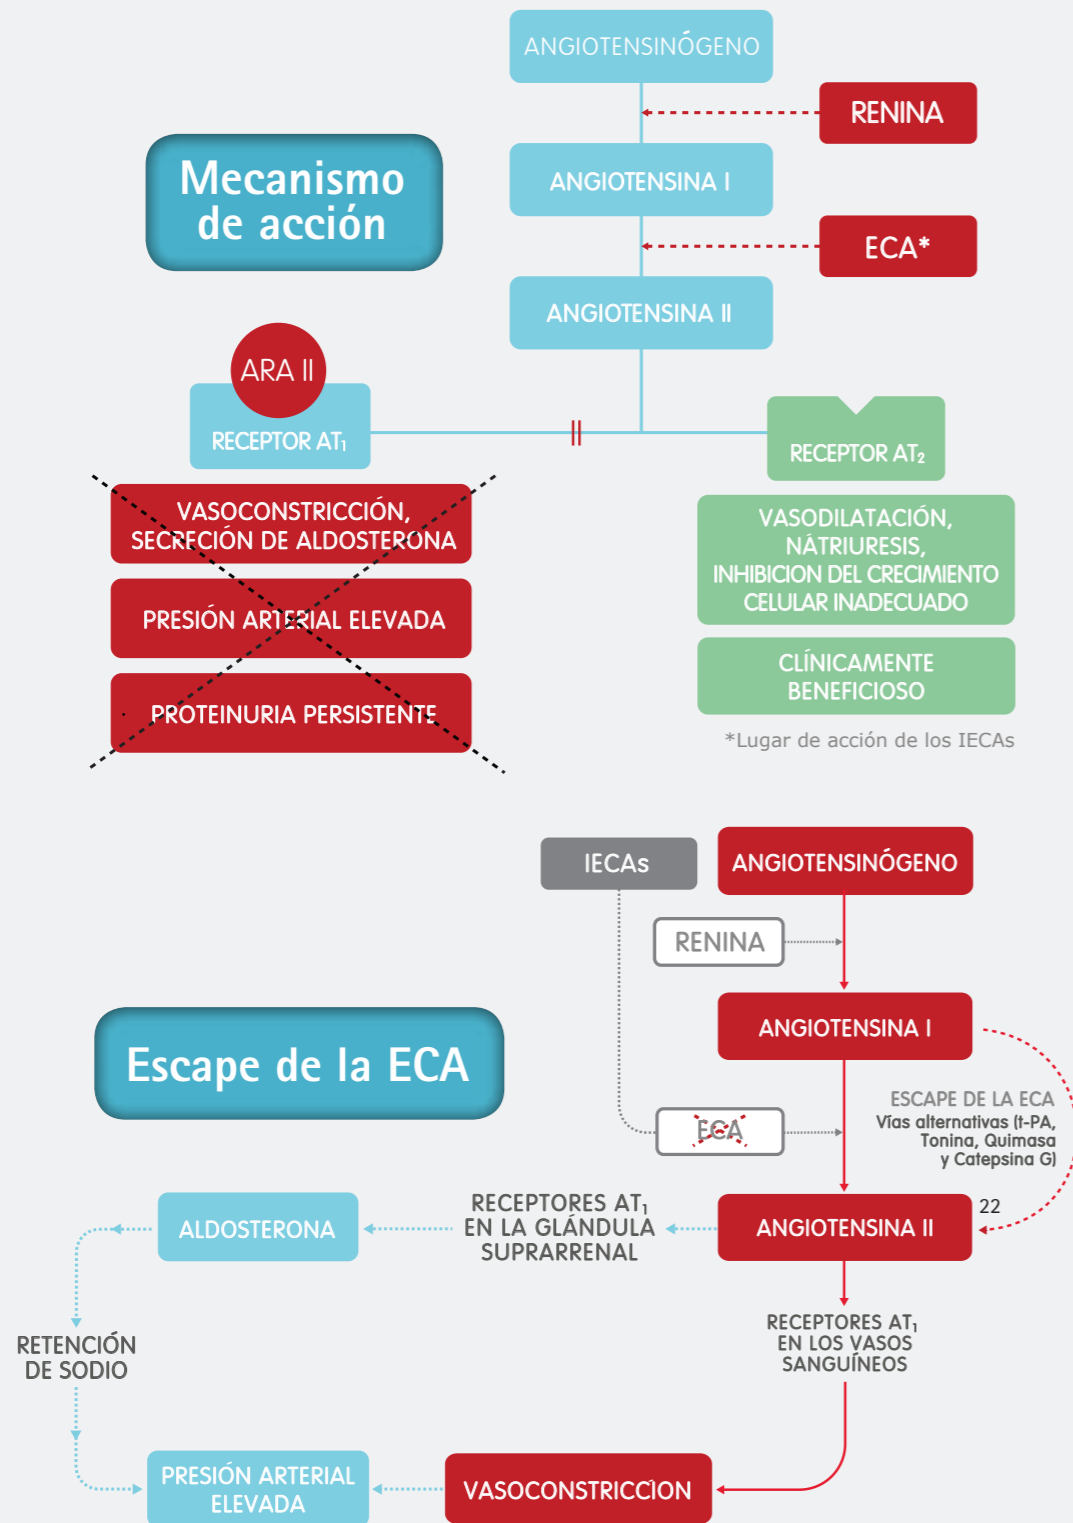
ANGIOTENSINÓGENO

RENINA

Mecanismo de acción

ANGIOTENSINA I

ECA*

ANGIOTENSINA II

ARA II

RECEPTOR AT$_1$

RECEPTOR AT$_2$

VASOCONSTRICCIÓN, SECRECIÓN DE ALDOSTERONA

PRESIÓN ARTERIAL ELEVADA

PROTEINURIA PERSISTENTE

VASODILATACIÓN, NÁTRIURESIS, INHIBICION DEL CRECIMIENTO CELULAR INADECUADO

CLÍNICAMENTE BENEFICIOSO

*Lugar de acción de los IECAs

IECAs

ANGIOTENSINÓGENO

RENINA

ANGIOTENSINA I

Escape de la ECA

ECA

ESCAPE DE LA ECA
Vías alternativas (t-PA, Tonina, Quimasa y Catepsina G)

22

ALDOSTERONA

RECEPTORES AT$_1$ EN LA GLÁNDULA SUPRARRENAL

ANGIOTENSINA II

RETENCIÓN DE SODIO

RECEPTORES AT$_1$ EN LOS VASOS SANGUÍNEOS

PRESIÓN ARTERIAL ELEVADA

VASOCONSTRICCIÓN